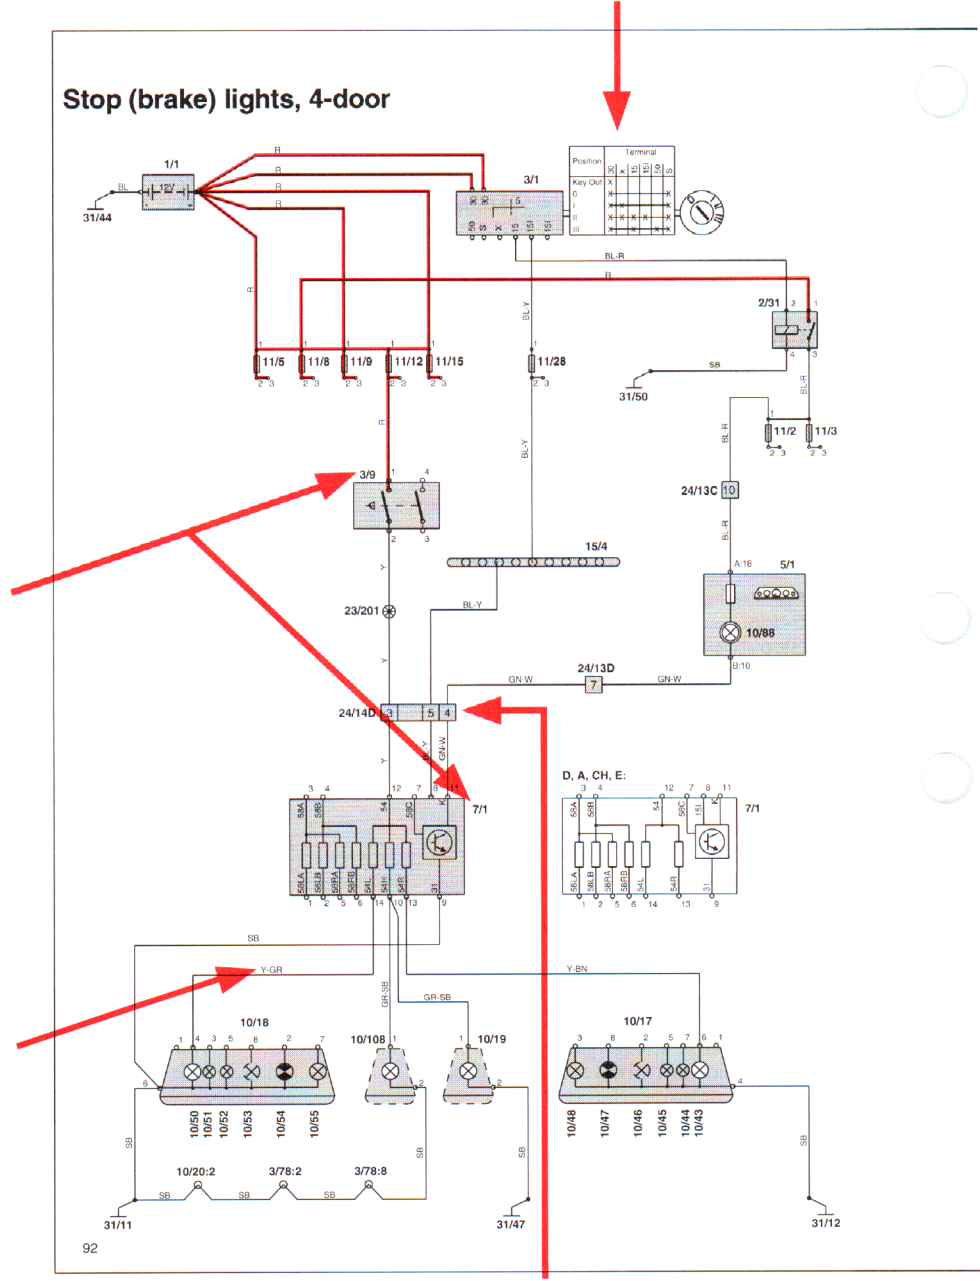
Stop (brake) lights, 4-door

1/1
12V
BL
31/44
R
R
R
R
R

3/1
50 S X 15 15I 15II
30 30 S

Position | Terminal
Key Out
0
I
II
III

30 X 15 15I 50 S

BL-R
R

2/31
2 1
4 3
SB
31/50

11/5
11/8
11/9
11/12
11/15
11/28
BL-Y
R

BL-R
11/2
11/3
BL-R
24/13C 10
BL-R

3/9
1 4
2 3
Y

15/4
23/201
BL-Y
Y

A:18
5/1
10/88
B:10

24/13D
7
GN-W
GN-W

24/14D 3 5 4
Y
BL-Y
GN-W

3 4 12 7 8 11
7/1
58A 58B 54 58C K
58LA 58LB 58RA 58RB 54L 54R 31
1 2 5 6 14 10 13 9

D, A, CH, E:
3 4 12 7 8 11
7/1
58A 58B 54 58C 15I K
58LA 58LB 58RA 58RB 54L 54R 31
1 2 5 6 14 13 9

SB
Y-GR
Y-BN
GR-SB
GR-SB

10/18
1 4 3 5 8 2 7
6
10/50
10/51
10/52
10/53
10/54
10/55

10/108
1
2

10/19
1
2

10/17
3 8 2 5 7 6 1
4
10/48
10/47
10/46
10/45
10/44
10/43

SB
10/20:2
3/78:2
3/78:8
SB
SB
SB
SB
SB
SB
31/11
31/47
31/12

92